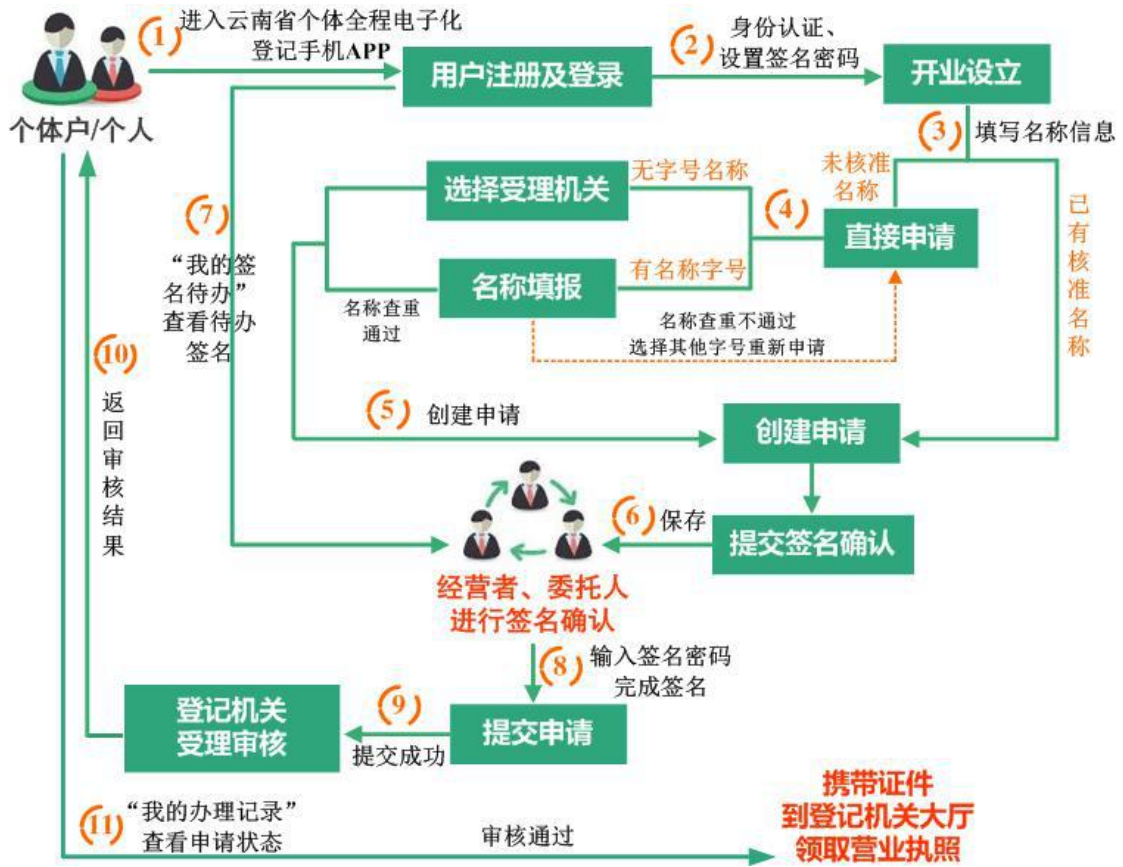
个体户/个人

1 进入云南省个体全程电子化登记手机APP

用户注册及登录

2 身份认证、设置签名密码

开业设立

3 填写名称信息

未核准名称

已有核准名称

选择受理机关

无字号名称

4

直接申请

名称填报

有名称字号

名称查重通过

名称查重不通过
选择其他字号重新申请

7 “我的签名待办”查看待办签名

10 返回审核结果

5 创建申请

创建申请

6 保存

提交签名确认

经营者、委托人进行签名确认

8 输入签名密码完成签名

登记机关受理审核

9 提交成功

提交申请

11 “我的办理记录”查看申请状态

审核通过

携带证件
到登记机关大厅
领取营业执照